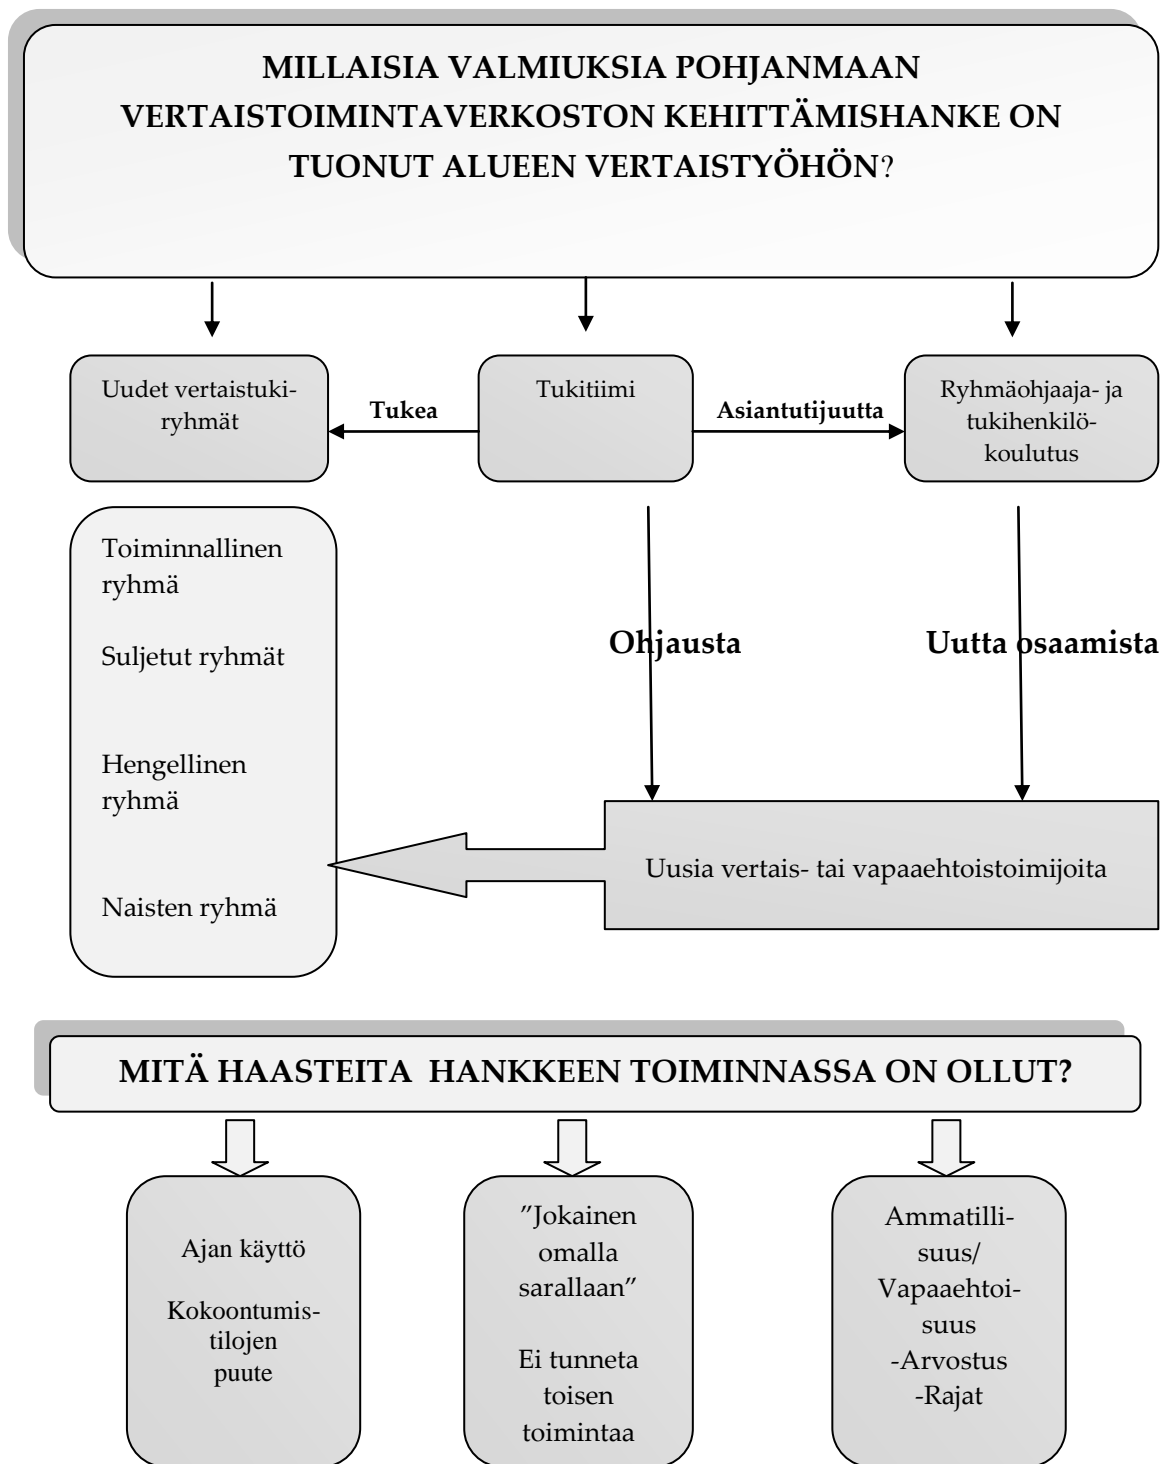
MILLAISIA VALMIUKSIA POHJANMAAN VERTAISTOIMINTAVERKOSTON KEHITTÄMISHANKE ON TUONUT ALUEEN VERTAISTYÖHÖN?

Uudet vertaistuki-ryhmät

Tukea

Tukitiimi

Asiantutijuutta

Ryhmäohjaaja- ja tukihenkilö-koulutus

Toiminnallinen ryhmä

Suljetut ryhmät

Hengellinen ryhmä

Naisten ryhmä

Ohjausta

Uutta osaamista

Uusia vertais- tai vapaaehtoistoimijoita

MITÄ HAASTEITA HANKKEEN TOIMINNASSA ON OLLUT?

Ajan käyttö

Kokoontumis-tilojen puute

”Jokainen omalla sarallaan”

Ei tunneta toisen toimintaa

Ammatilli-suus/ Vapaaehtoi-suus -Arvostus -Rajat